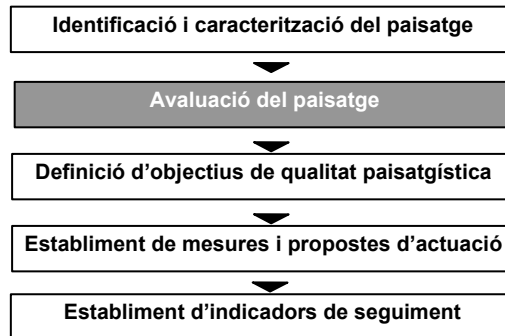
Identificació i caracterització del paisatge

Avaluació del paisatge

Definició d’objectius de qualitat paisatgística

Establiment de mesures i propostes d’actuació

Establiment d’indicadors de seguiment